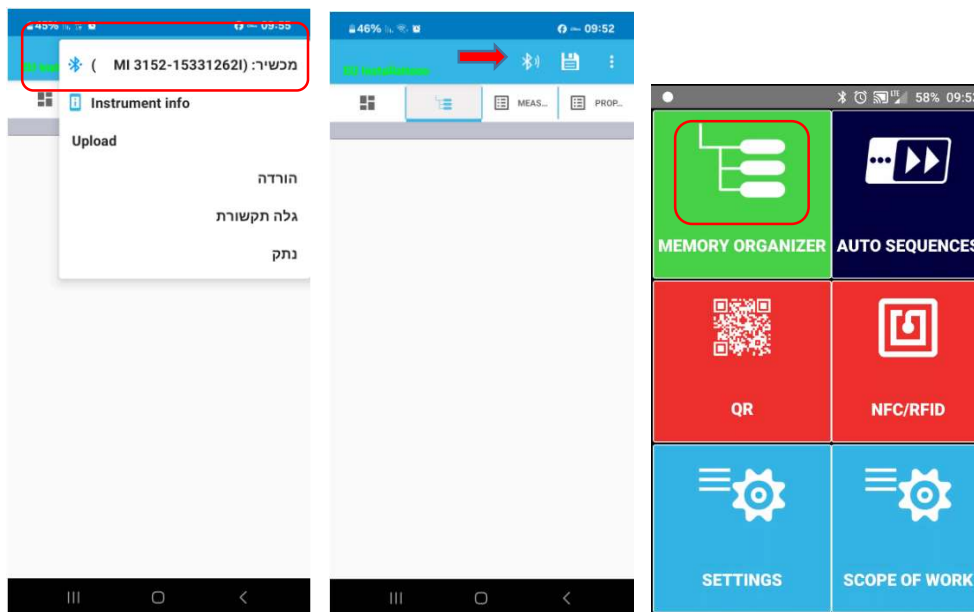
45% 09:55

מכשיר: (MI 3152-15331262I )

Instrument info

Upload

הורדה

גלה תקשורת

נתק

46% 09:52

EU installations

MEAS...

PROP...

58% 09:5

MEMORY ORGANIZER

AUTO SEQUENCES

QR

NFC/RFID

SETTINGS

SCOPE OF WORK